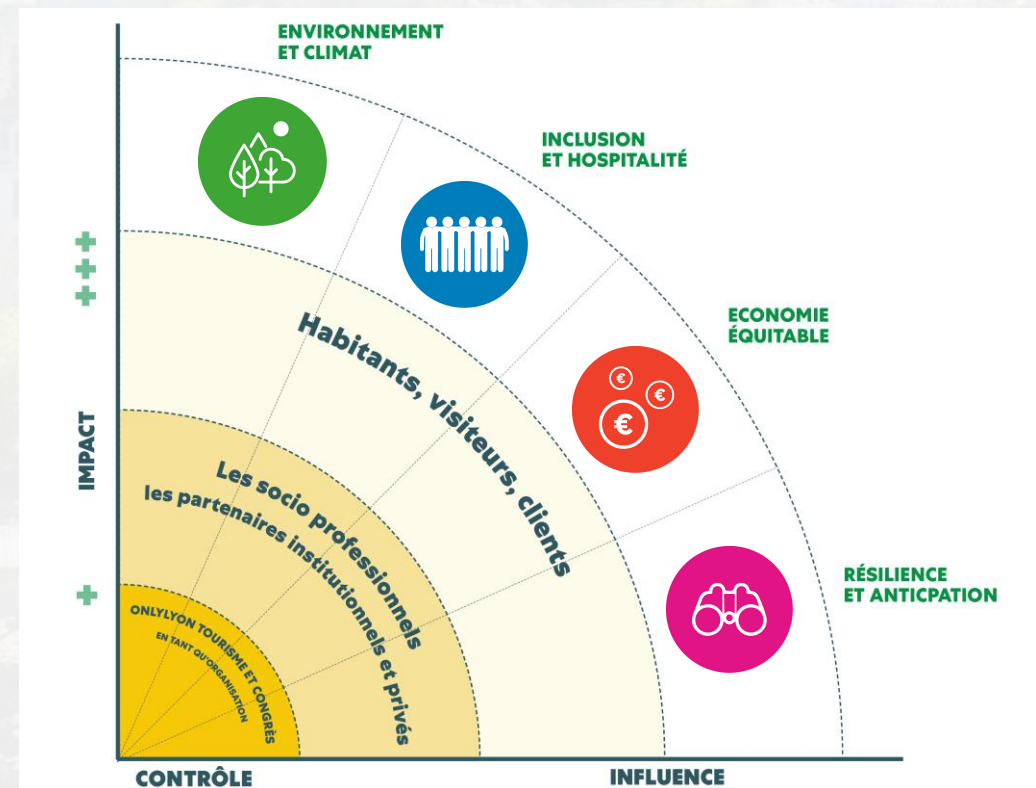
ENVIRONNEMENT ET CLIMAT

INCLUSION ET HOSPITALITÉ

ECONOMIE ÉQUITABLE

RÉSILIENCE ET ANTICPATION

+++

IMPACT

+

Habitants, visiteurs, clients

Les socio professionnels
les partenaires institutionnels et privés

ONLYLYON TOURISME ET CONGRÈS
EN TANT QU'ORGANISATION

CONTRÔLE

INFLUENCE